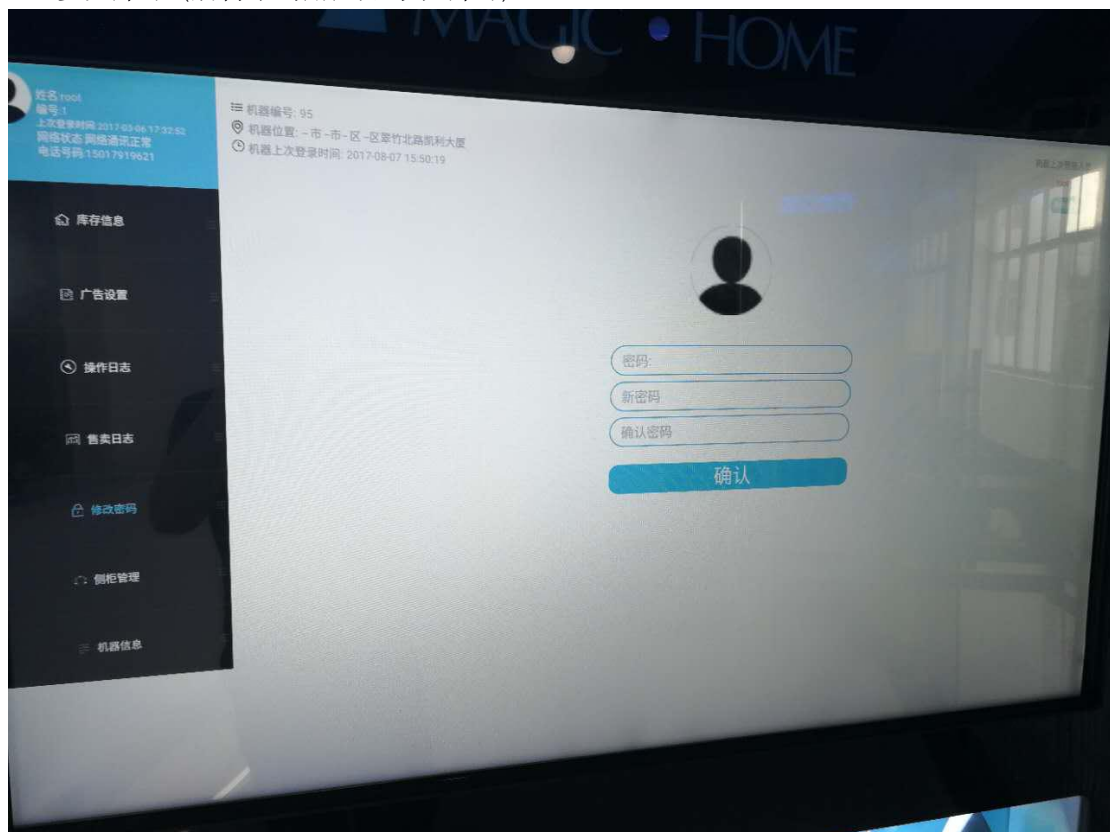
MAGIC • HOME

姓名:root
编号:1
上次登录时间:2017-03-06 17:32:52
网络状态:网络通讯正常
电话号码:15017919621

库存信息

广告设置

操作日志

售卖日志

修改密码

侧柜管理

机器信息

机器编号: 95
机器位置: --市--市--区--区翠竹北路凯利大厦
机器上次登录时间: 2017-08-07 15:50:19

密码
新密码
确认密码
确认